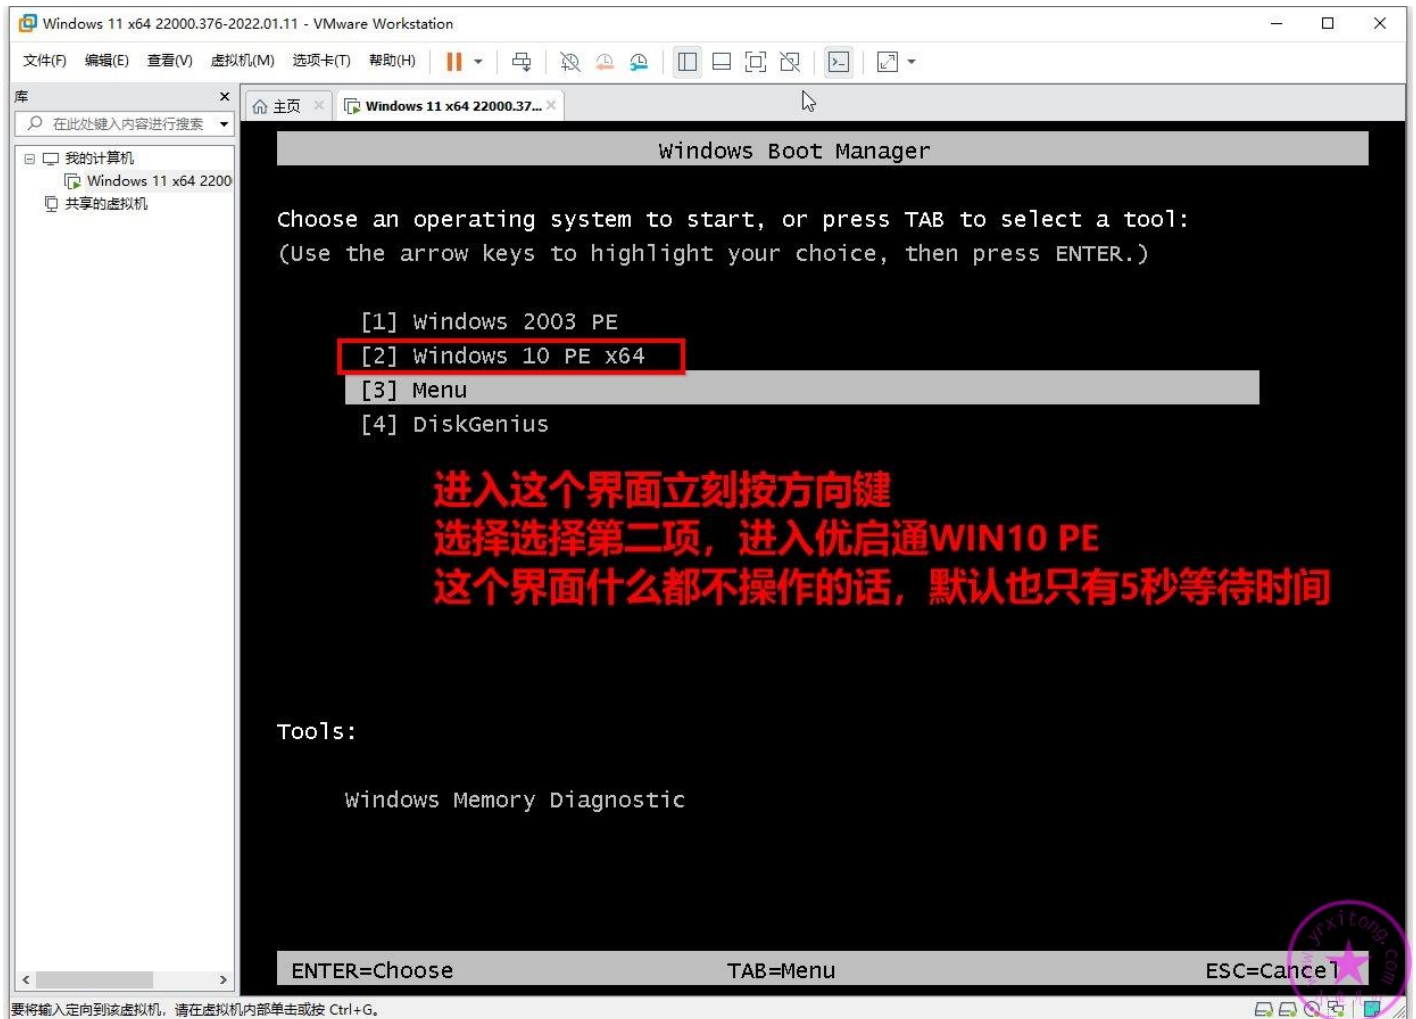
Windows 11 x64 22000.376-2022.01.11 - VMware Workstation

文件(F) 编辑(E) 查看(V) 虚拟机(M) 选项卡(T) 帮助(H)

库
在此处键入内容进行搜索
我的计算机
Windows 11 x64 2200
共享的虚拟机

主页
Windows 11 x64 22000.37...

Windows Boot Manager

Choose an operating system to start, or press TAB to select a tool:
(Use the arrow keys to highlight your choice, then press ENTER.)

[1] Windows 2003 PE
[2] Windows 10 PE x64
[3] Menu
[4] DiskGenius

进入这个界面立刻按方向键
选择选择第二项，进入优启通WIN10 PE
这个界面什么都不操作的话，默认也只有5秒等待时间

Tools:

Windows Memory Diagnostic

ENTER=Choose TAB=Menu ESC=Cancel

要将输入定向到该虚拟机，请在虚拟机内部单击或按 Ctrl+G。

yrxitong.com